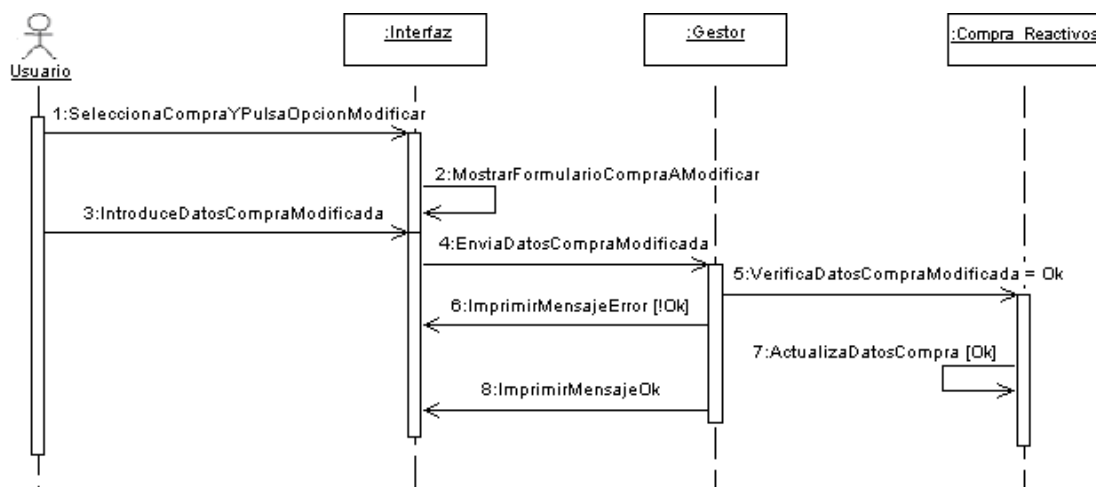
Usuario

:Interfaz

:Gestor

:Compra_Reactivos

1:SeleccionaCompraYPulsaOpcionModificar

2:MostrarFormularioCompraAModificar

3:IntroduceDatosCompraModificada

4:EnviaDatosCompraModificada

5:VerificaDatosCompraModificada = Ok

6:ImprimirMensajeError [!Ok]

7:ActualizaDatosCompra [Ok]

8:ImprimirMensajeOk